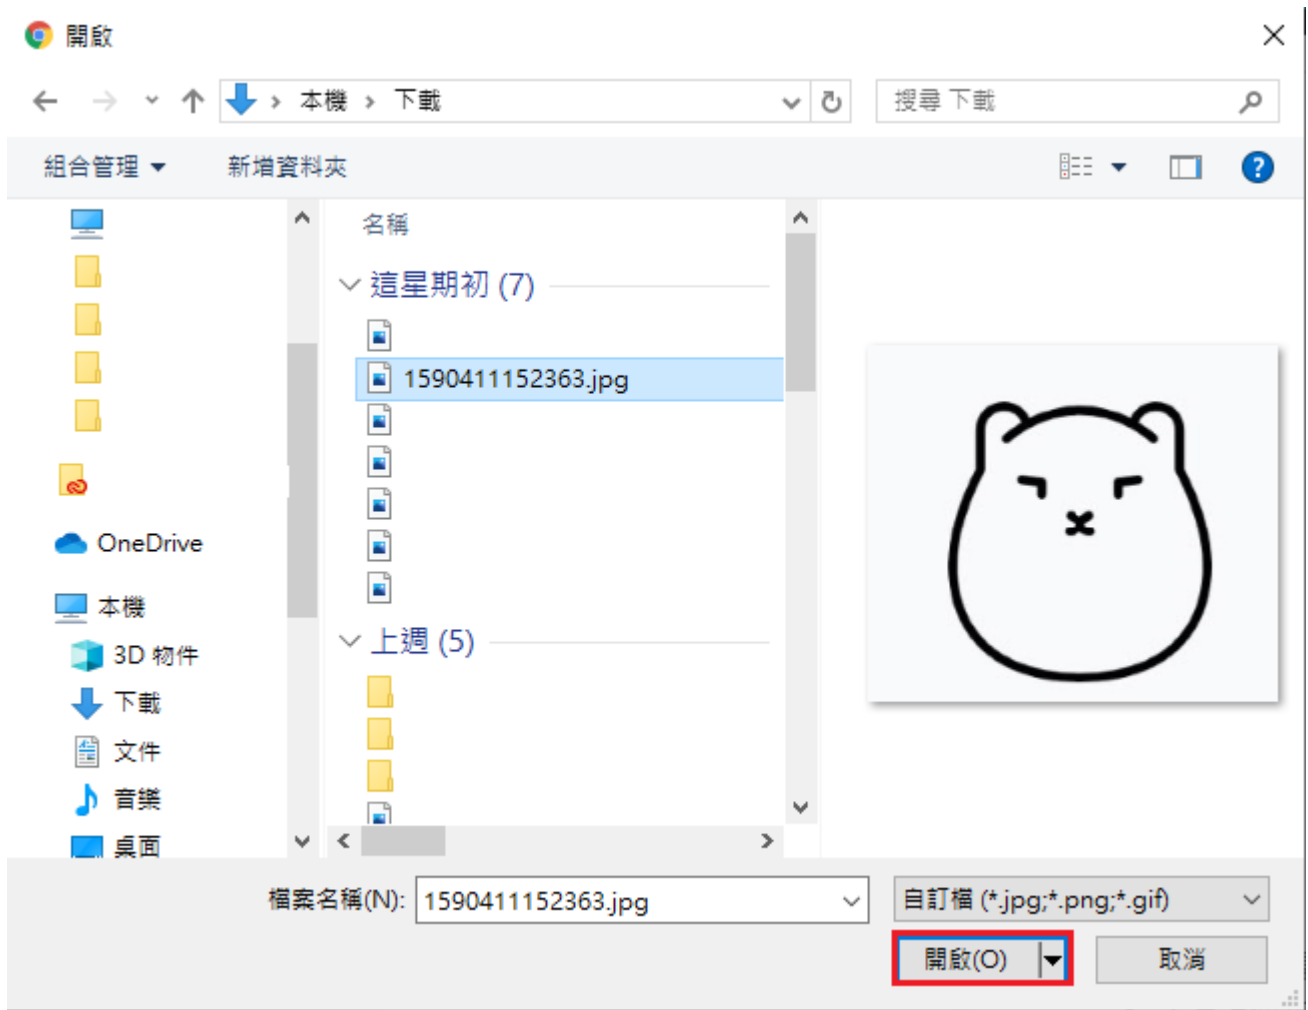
開啟

本機 › 下載

搜尋 下載

組合管理 ▾ 新增資料夾

名稱

這星期初 (7)

1590411152363.jpg

上週 (5)

OneDrive

本機

3D 物件

下載

文件

音樂

桌面

檔案名稱(N): 1590411152363.jpg

自訂檔 (*.jpg;*.png;*.gif)

開啟(O)

取消